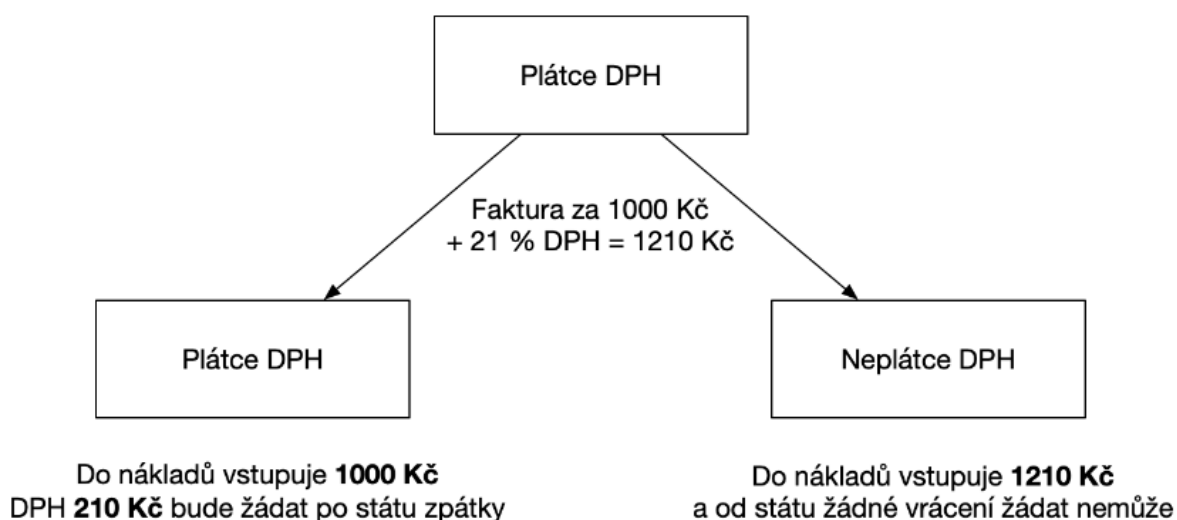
Plátce DPH

Faktura za 1000 Kč
+ 21 % DPH = 1210 Kč

Plátce DPH

Neplátce DPH

Do nákladů vstupuje **1000 Kč**
DPH **210 Kč** bude žádat po státu zpátky

Do nákladů vstupuje **1210 Kč**
a od státu žádné vrácení žádat nemůže